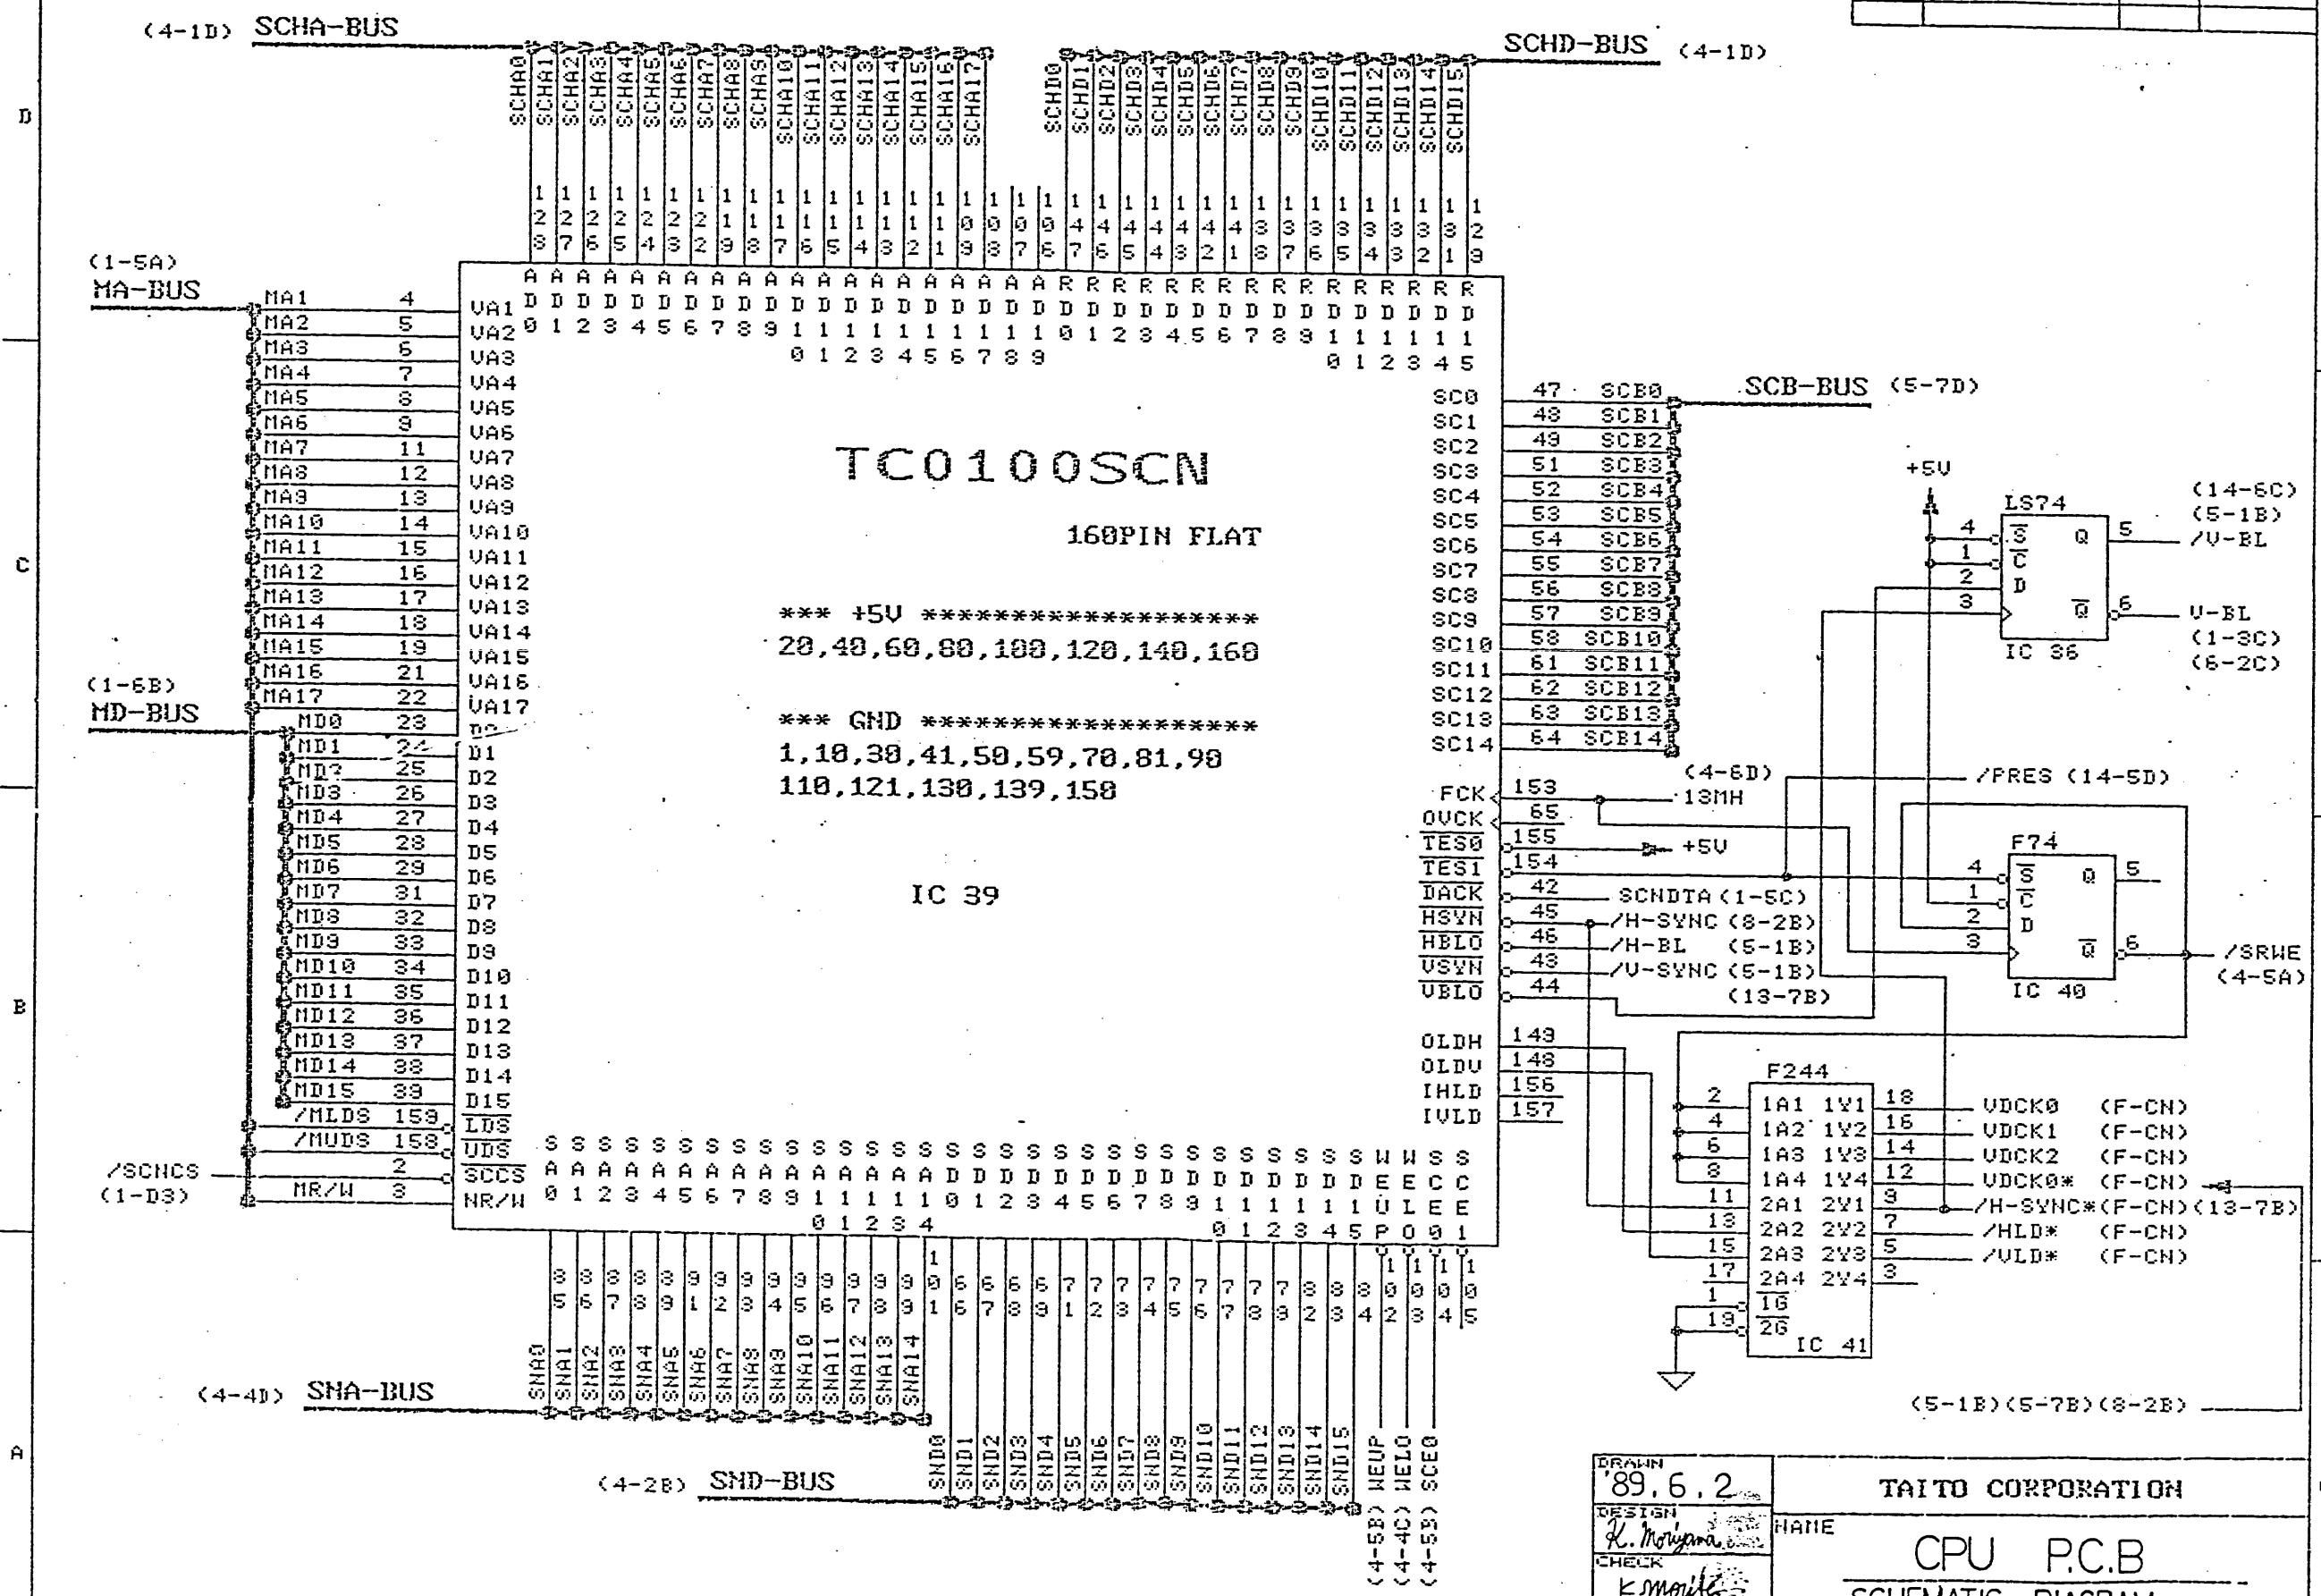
(4-1D) SCHA-BUS

SCHD-BUS (4-1D)

D

SCHA0 SCHA1 SCHA2 SCHA3 SCHA4 SCHA5 SCHA6 SCHA7 SCHA8 SCHA9 SCHA10 SCHA11 SCHA12 SCHA13 SCHA14 SCHA15 SCHA16 SCHA17

SCHD0 SCHD1 SCHD2 SCHD3 SCHD4 SCHD5 SCHD6 SCHD7 SCHD8 SCHD9 SCHD10 SCHD11 SCHD12 SCHD13 SCHD14 SCHD15

128 127 126 125 124 123 122 119 118 117 116 115 114 113 112 111 109 108 107 106 147 146 145 144 143 142 141 138 137 136 135 134 133 132 131 129

AD0 AD1 AD2 AD3 AD4 AD5 AD6 AD7 AD8 AD9 AD10 AD11 AD12 AD13 AD14 AD15 AD16 AD17 AD18 AD19 RD0 RD1 RD2 RD3 RD4 RD5 RD6 RD7 RD8 RD9 RD10 RD11 RD12 RD13 RD14 RD15

(1-5A)
MA-BUS

MA1 4 VA1
MA2 5 VA2
MA3 6 VA3
MA4 7 VA4
MA5 8 VA5
MA6 9 VA6
MA7 11 VA7
MA8 12 VA8
MA9 13 VA9
MA10 14 VA10
MA11 15 VA11
MA12 16 VA12
MA13 17 VA13
MA14 18 VA14
MA15 19 VA15
MA16 21 VA16
MA17 22 VA17

(1-6B)
MD-BUS

MD0 23 D0
MD1 24 D1
MD2 25 D2
MD3 26 D3
MD4 27 D4
MD5 28 D5
MD6 29 D6
MD7 31 D7
MD8 32 D8
MD9 33 D9
MD10 34 D10
MD11 35 D11
MD12 36 D12
MD13 37 D13
MD14 38 D14
MD15 39 D15
/MLDS 159 LDS
/MUDS 158 UDS
/SCNCS 2 SCCS
(1-D3) MR/W 3 NR/W

C

B

A

TC0100SCN

160PIN FLAT

*** +5V ******************
20,40,60,80,100,120,140,160

*** GND ******************
1,10,30,41,50,59,70,81,90
110,121,130,139,150

IC 39

SC0 47 SCB0
SC1 48 SCB1
SC2 49 SCB2
SC3 51 SCB3
SC4 52 SCB4
SC5 53 SCB5
SC6 54 SCB6
SC7 55 SCB7
SC8 56 SCB8
SC9 57 SCB9
SC10 58 SCB10
SC11 61 SCB11
SC12 62 SCB12
SC13 63 SCB13
SC14 64 SCB14

SCB-BUS (5-7D)

FCK 153 (4-6D) 13MH
OVCK 65
TES0 155 +5V
TES1 154
DACK 42 SCNDTA (1-5C)
HSYN 45 /H-SYNC (8-2B)
HBLO 46 /H-BL (5-1B)
VSYN 43 /V-SYNC (5-1B)
VBLO 44 (13-7B)

OLDH 149
OLDV 148
IHLD 156
IVLD 157

/FRES (14-5D)

+5V
LS74
4 S Q 5
1 C
2 D
3 Q 6
IC 36
(14-6C)
(5-1B)
/V-BL
V-BL
(1-3C)
(6-2C)

F74
4 S Q 5
1 C
2 D
3 Q 6
IC 40
/SRWE
(4-5A)

F244
2 1A1 1Y1 18 VDCK0 (F-CN)
4 1A2 1Y2 16 VDCK1 (F-CN)
6 1A3 1Y3 14 VDCK2 (F-CN)
8 1A4 1Y4 12 VDCK0* (F-CN)
11 2A1 2Y1 9 /H-SYNC*(F-CN)(13-7B)
13 2A2 2Y2 7 /HLD* (F-CN)
15 2A3 2Y3 5 /VLD* (F-CN)
17 2A4 2Y4 3
1 1G
19 2G
IC 41

(5-1B)(5-7B)(8-2B)

SA0 SA1 SA2 SA3 SA4 SA5 SA6 SA7 SA8 SA9 SA10 SA11 SA12 SA13 SA14 SD0 SD1 SD2 SD3 SD4 SD5 SD6 SD7 SD8 SD9 SD10 SD11 SD12 SD13 SD14 SD15 WEUP WELO SCE0 SCE1

85 86 87 88 89 91 92 93 94 95 96 97 98 99 101 66 67 68 69 71 72 73 74 75 76 77 78 79 82 83 84 102 103 104 105

SNA0 SNA1 SNA2 SNA3 SNA4 SNA5 SNA6 SNA7 SNA8 SNA9 SNA10 SNA11 SNA12 SNA13 SNA14

(4-4D) SNA-BUS

SND0 SND1 SND2 SND3 SND4 SND5 SND6 SND7 SND8 SND9 SND10 SND11 SND12 SND13 SND14 SND15 WEUP WELO SCE0

(4-2B) SND-BUS

(4-5B) (4-4C) (4-5B)

DRAWN
'89.6.2
DESIGN
K. Moriyama
CHECK
K. Morita

TAITO CORPORATION
NAME
CPU P.C.B
SCHEMATIC DIAGRAM